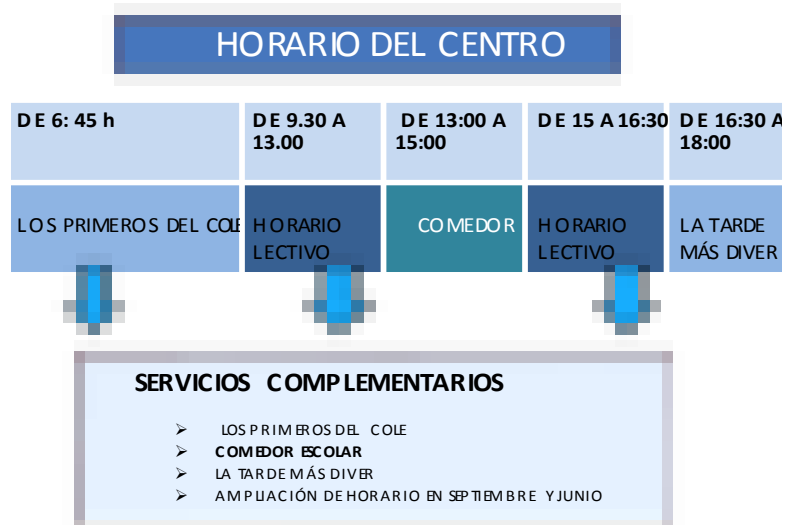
HORARIO DEL CENTRO

| DE 6: 45 h | DE 9.30 A 13.00 | DE 13:00 A 15:00 | DE 15 A 16:30 | DE 16:30 A 18:00 |
|---|---|---|---|---|
| LOS PRIMEROS DEL COLE | HORARIO LECTIVO | COMEDOR | HORARIO LECTIVO | LA TARDE MÁS DIVER |

SERVICIOS COMPLEMENTARIOS

➢ LOS PRIMEROS DEL COLE
➢ COMEDOR ESCOLAR
➢ LA TARDE MÁS DIVER
➢ AMPLIACIÓN DE HORARIO EN SEPTIEMBRE Y JUNIO